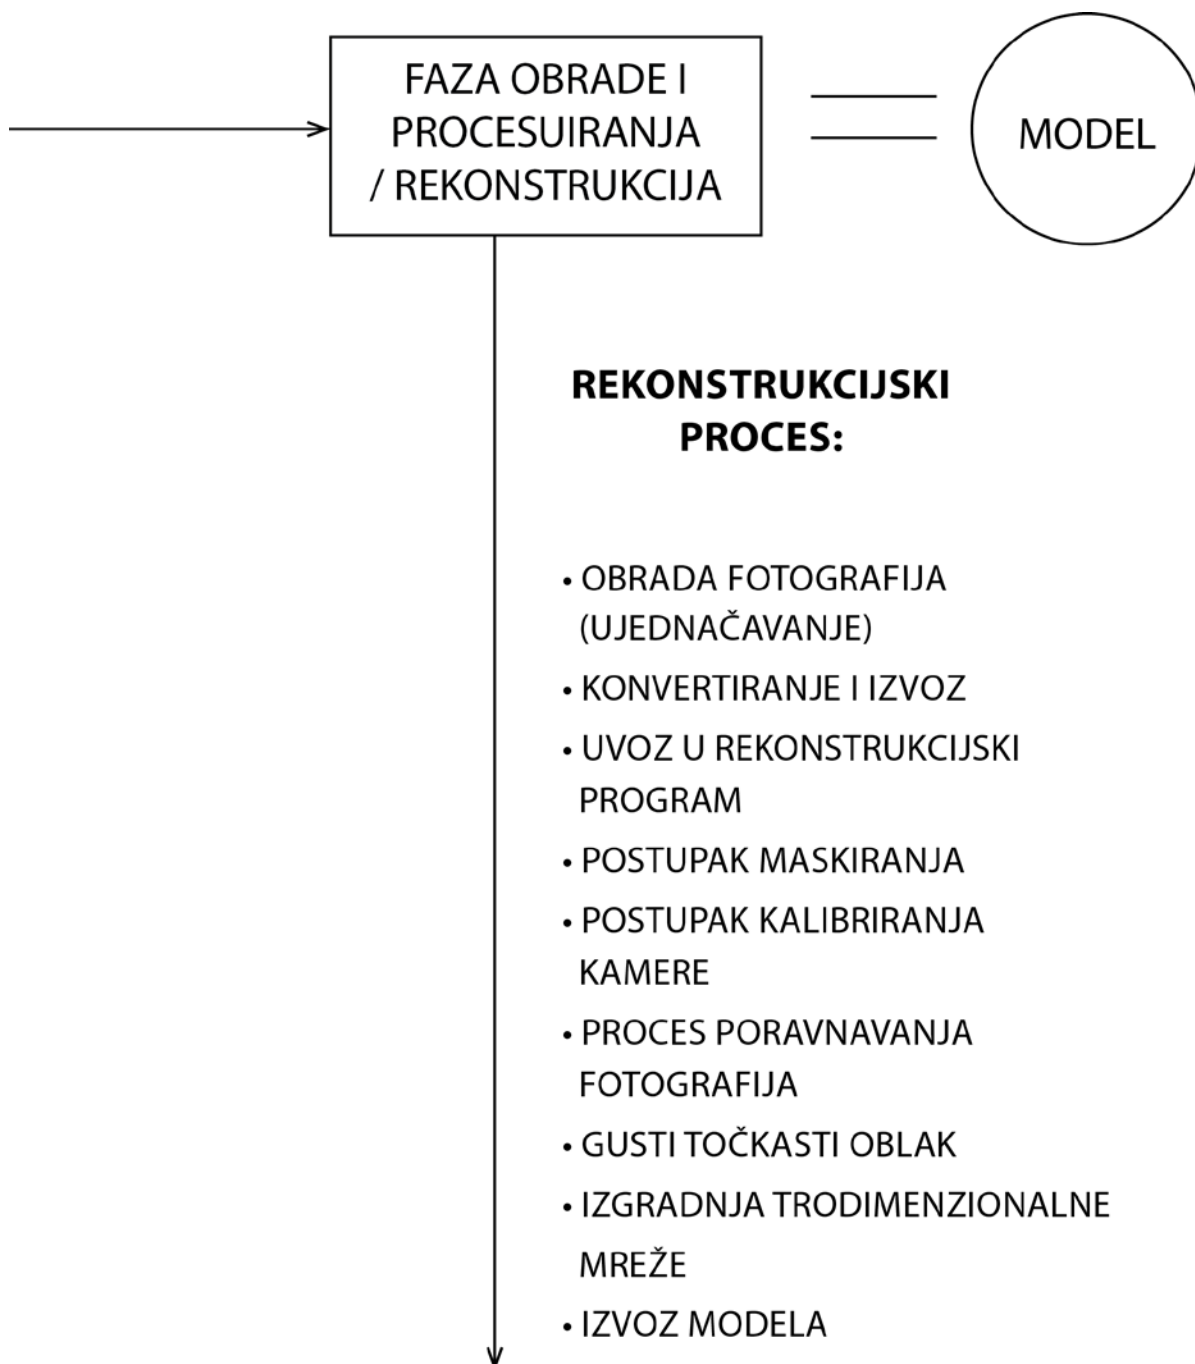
FAZA OBRADE I PROCESUIRANJA / REKONSTRUKCIJA

MODEL

**REKONSTRUKCIJSKI PROCES:**

• OBRADA FOTOGRAFIJA (UJEDNAČAVANJE)
• KONVERTIRANJE I IZVOZ
• UVOZ U REKONSTRUKCIJSKI PROGRAM
• POSTUPAK MASKIRANJA
• POSTUPAK KALIBRIRANJA KAMERE
• PROCES PORAVNAVANJA FOTOGRAFIJA
• GUSTI TOČKASTI OBLAK
• IZGRADNJA TRODIMENZIONALNE MREŽE
• IZVOZ MODELA